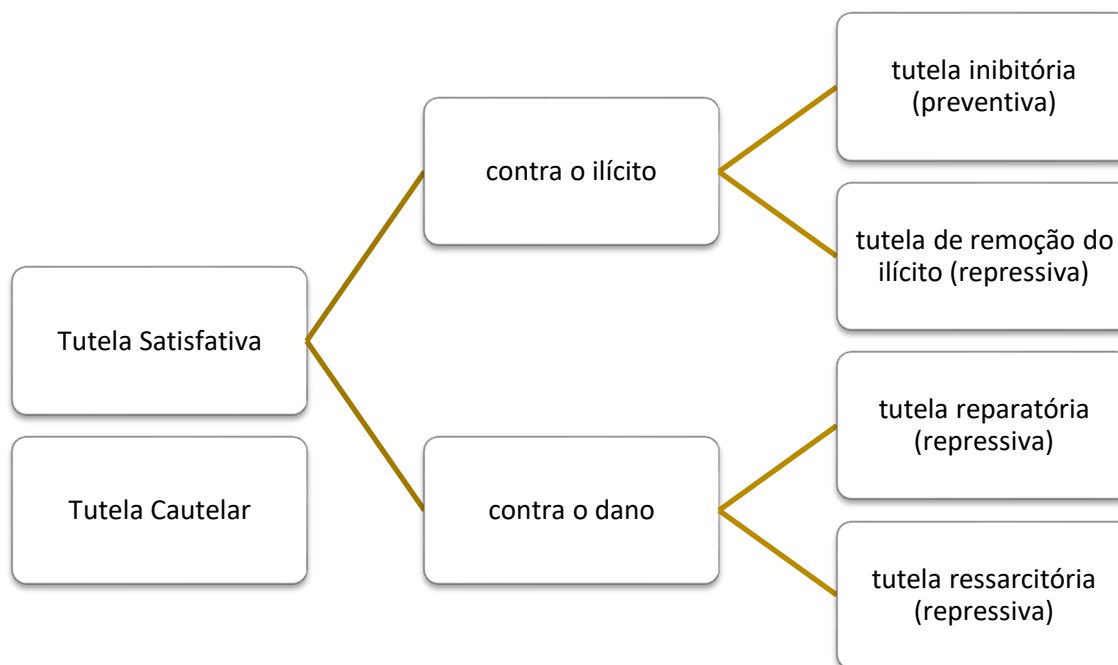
Tutela Satisfativa

Tutela Cautelar

contra o ilícito

contra o dano

tutela inibitória (preventiva)

tutela de remoção do ilícito (repressiva)

tutela reparatória (repressiva)

tutela ressarcitória (repressiva)